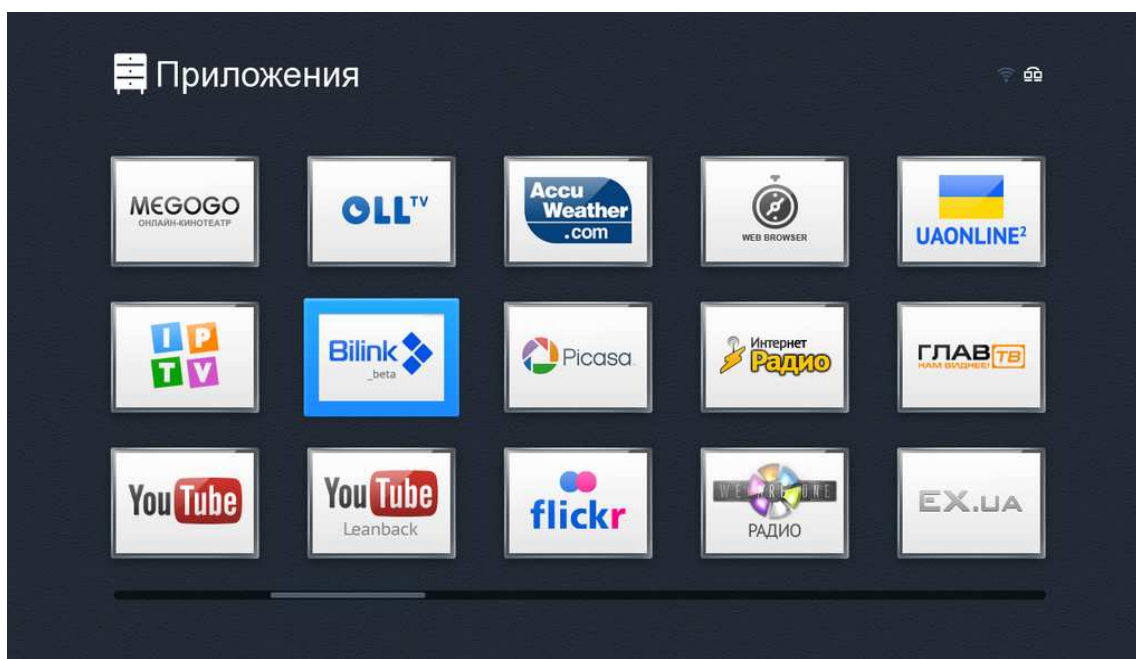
Приложения

MEGOGO
ОНЛАЙН-КИНОТЕАТР

OLL TV

Accu Weather .com

WEB BROWSER

UAONLINE²

I P T V

Bilink
_beta

Picasa

Интернет Радио

ГЛАВ ТВ
НАМ ВИДНЕЕ!

YouTube

YouTube
Leanback

flickr

WE ARE ONE
РАДИО

EX.UA